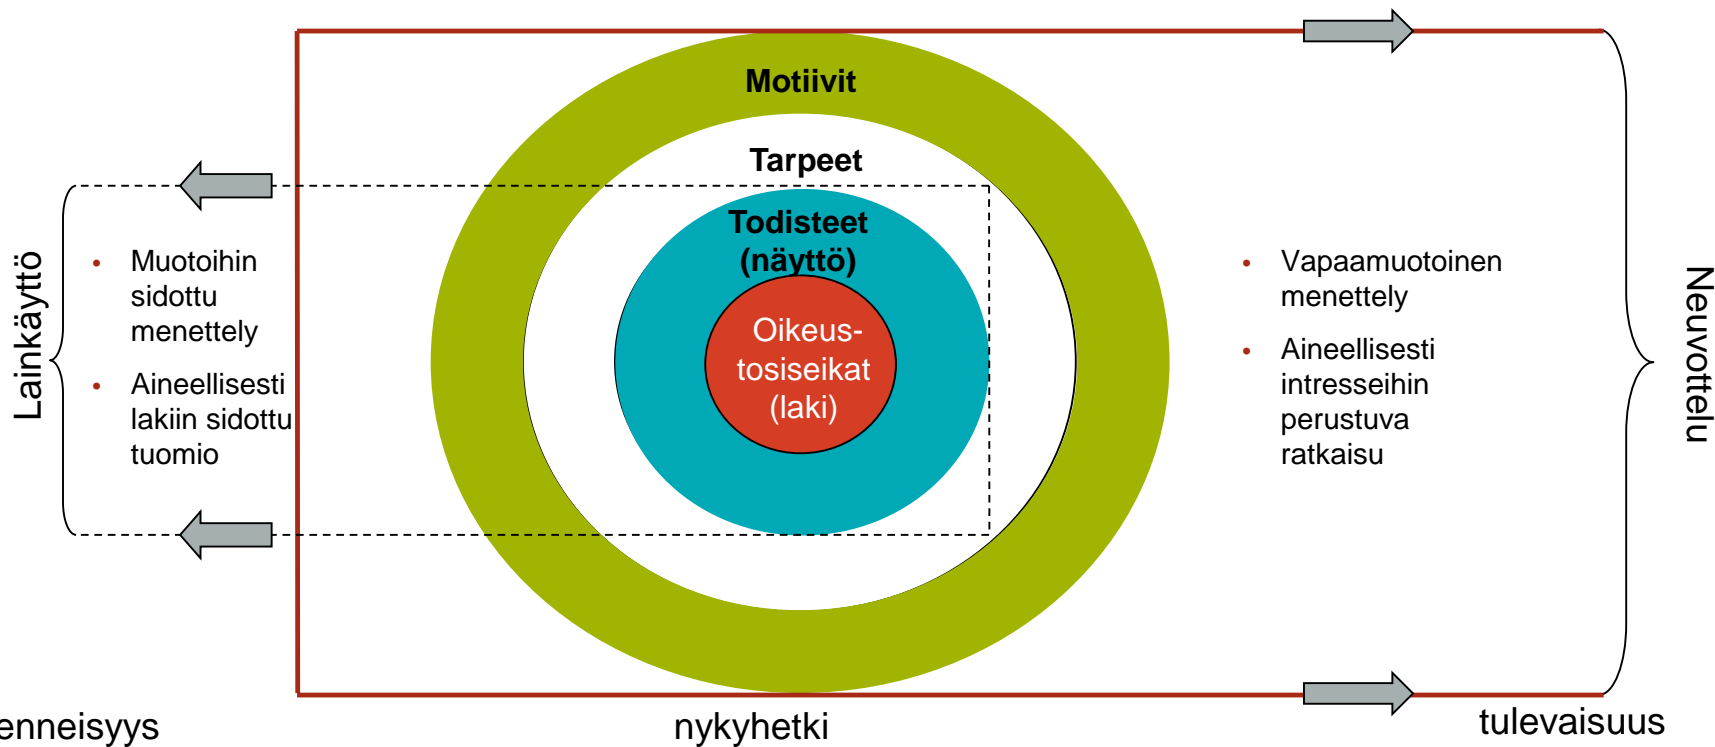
Motiivit

Tarpeet

Todisteet (näyttö)

Oikeus-tosiseikat (laki)

Lainkäyttö

• Muotoihin sidottu menettely

• Aineellisesti lakiin sidottu tuomio

• Vapaamuotoinen menettely

• Aineellisesti intresseihin perustuva ratkaisu

Neuvottelu

enneisyys

nykyhetki

tulevaisuus